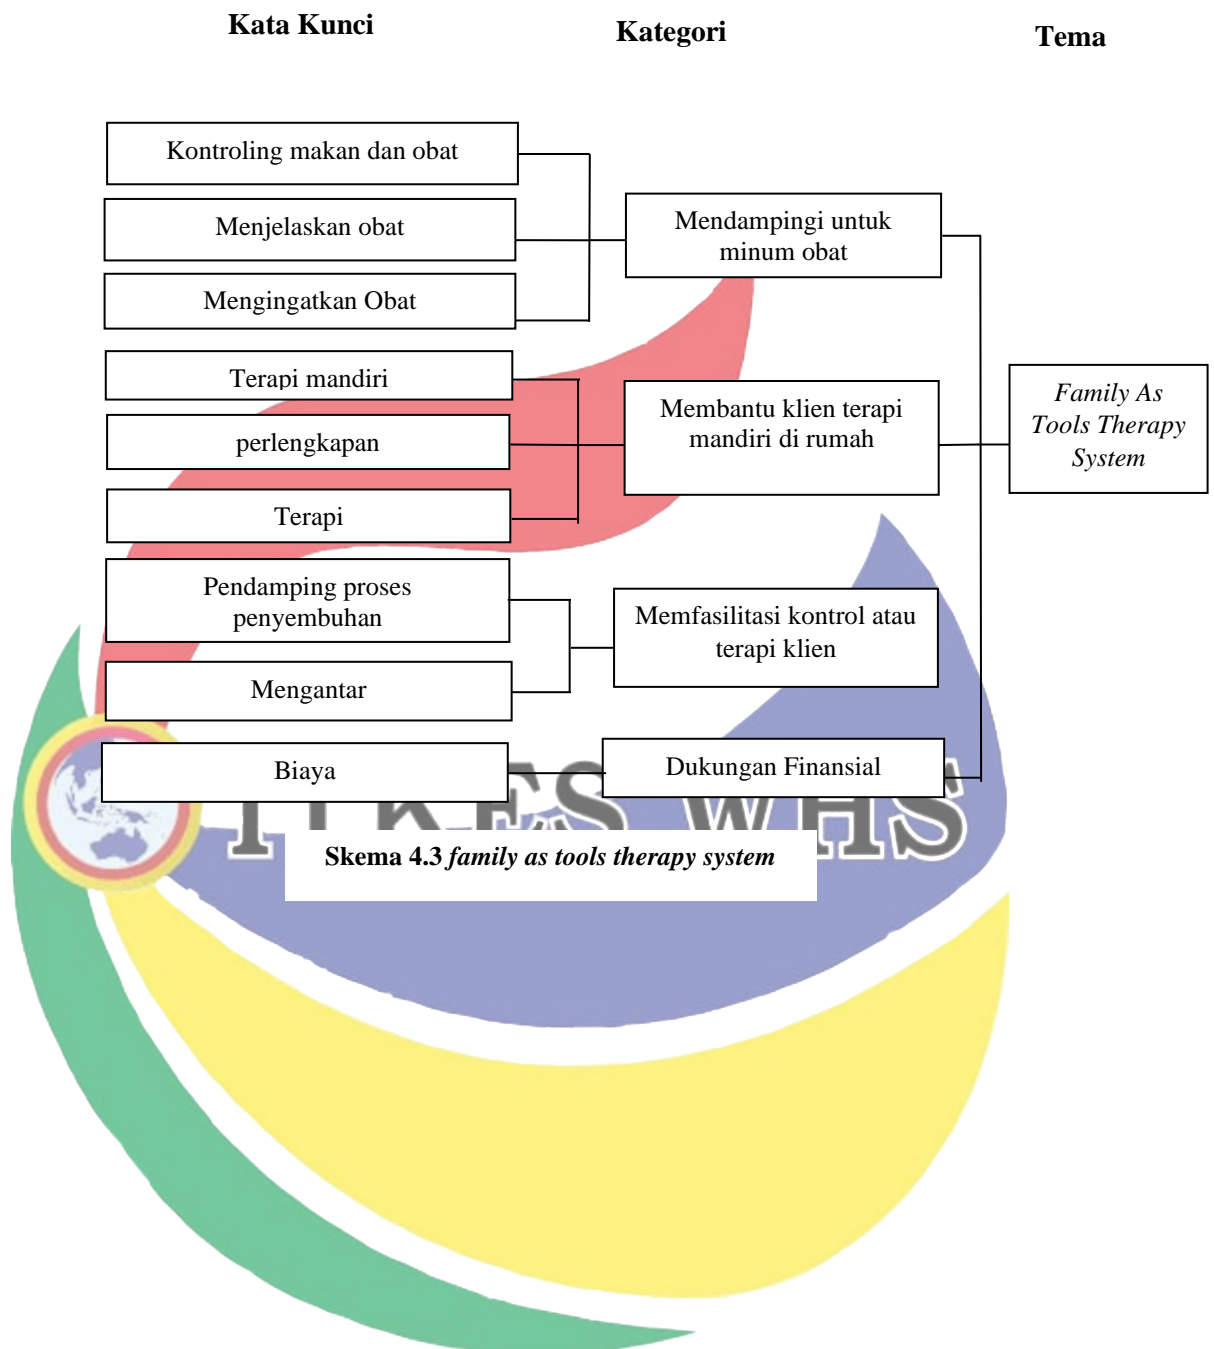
Kata Kunci

Kategori

Tema

Kontroling makan dan obat

Menjelaskan obat

Mengingatkan Obat

Mendampingi untuk minum obat

Terapi mandiri

perlengkapan

Terapi

Membantu klien terapi mandiri di rumah

Family As Tools Therapy System

Pendamping proses penyembuhan

Mengantar

Memfasilitasi kontrol atau terapi klien

Biaya

Dukungan Finansial

STIKES WHS

Skema 4.3 *family as tools therapy system*